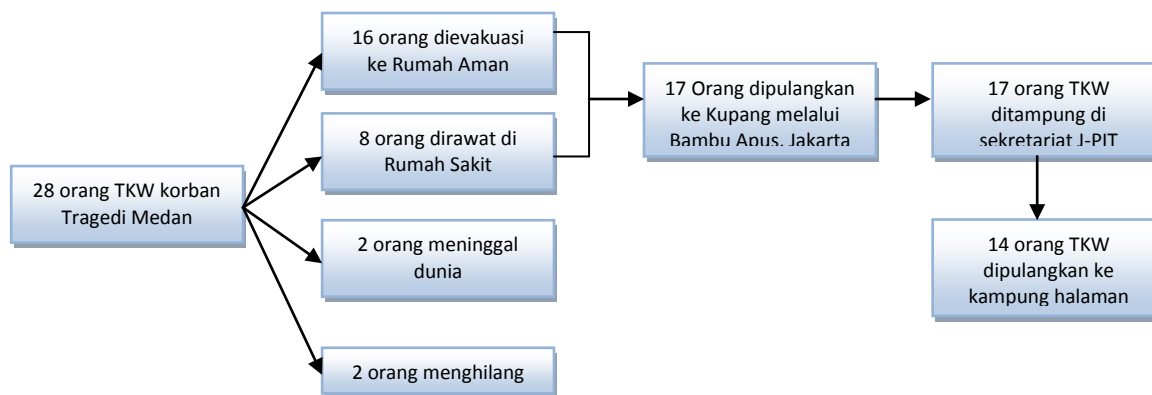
28 orang TKW korban Tragedi Medan

16 orang dievakuasi ke Rumah Aman

8 orang dirawat di Rumah Sakit

2 orang meninggal dunia

2 orang menghilang

17 Orang dipulangkan ke Kupang melalui Bambu Apus, Jakarta

17 orang TKW ditampung di sekretariat J-PIT

14 orang TKW dipulangkan ke kampung halaman